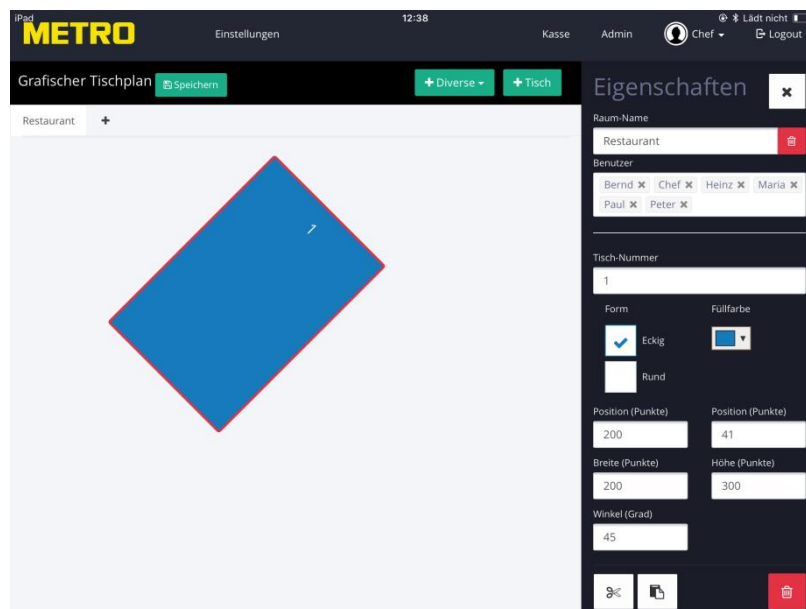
iPad
12:38
Lädt nicht

METRO

Einstellungen

Kasse

Admin

Chef

Logout

Grafischer Tischplan

Speichern

+ Diverse

+ Tisch

Restaurant

+

1

Eigenschaften

Raum-Name

Restaurant

Benutzer

Bernd ✖ Chef ✖ Heinz ✖ Maria ✖ Paul ✖ Peter ✖

Tisch-Nummer

1

Form

Eckig

Rund

Füllfarbe

Position (Punkte)

200

Position (Punkte)

41

Breite (Punkte)

200

Höhe (Punkte)

300

Winkel (Grad)

45